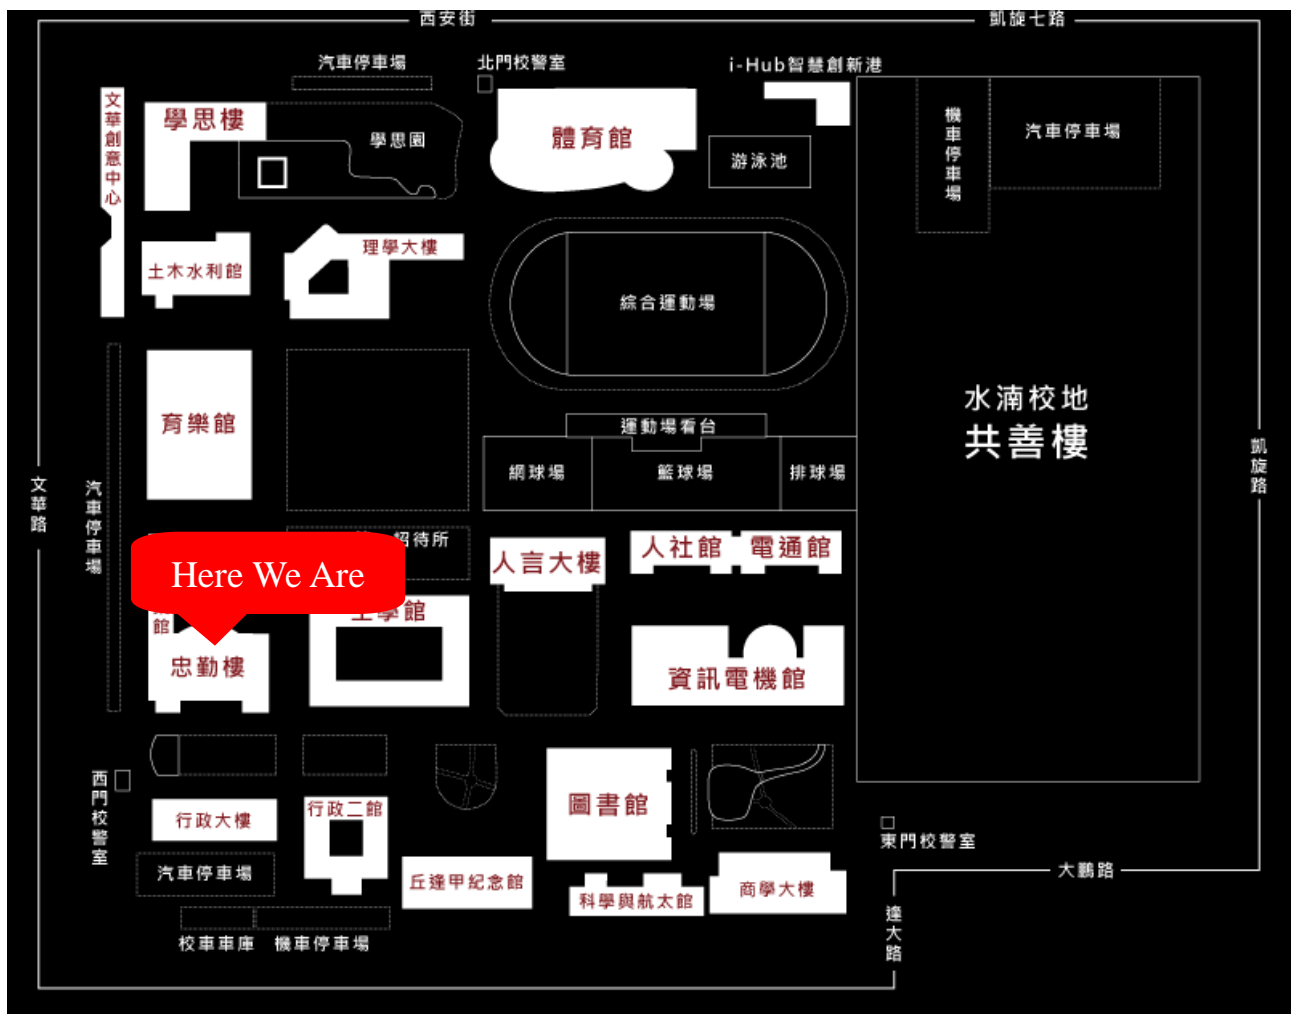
西安街
凱旋七路
汽車停車場
北門校警室
i-Hub智慧創新港
文華創意中心
學思樓
學思園
體育館
游泳池
機車停車場
汽車停車場
土木水利館
理學大樓
綜合運動場
育樂館
水湳校地
共善樓
運動場看台
網球場
籃球場
排球場
凱旋路
文華路
汽車停車場
招待所
Here We Are
人言大樓
人社館
電通館
館
工學館
忠勤樓
資訊電機館
西門校警室
行政大樓
行政二館
圖書館
東門校警室
大鵬路
汽車停車場
丘逢甲紀念館
科學與航太館
商學大樓
逢大路
校車車庫
機車停車場